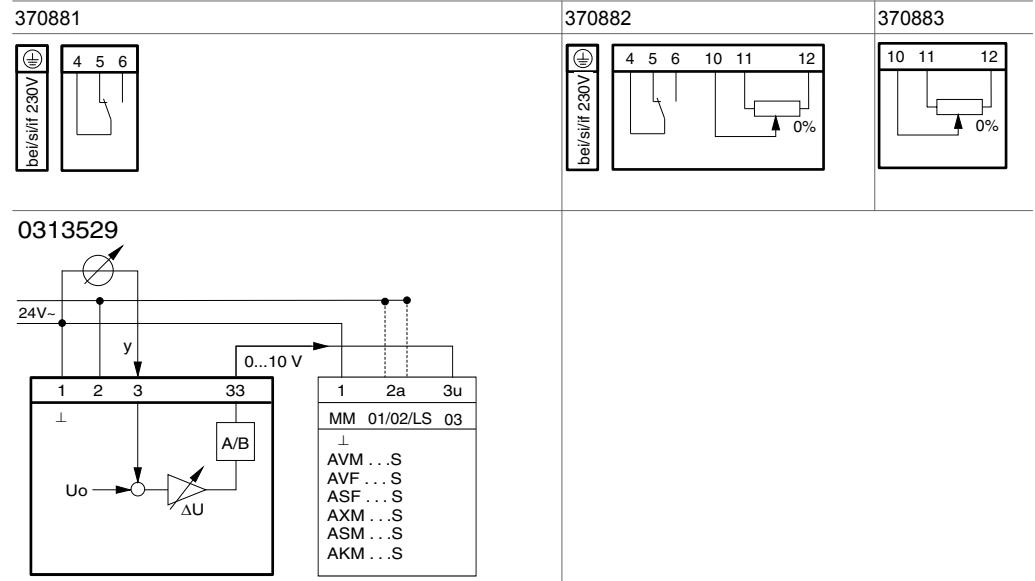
370881

bei/si/if 230V

4 5 6

370882

bei/si/if 230V

4 5 6 10 11 12

0%

370883

10 11 12

0%

0313529

24V~

y

0...10 V

1 2 3 33

⊥

A/B

Uo

ΔU

1 2a 3u

MM 01/02/LS 03

⊥

AVM . . .S
AVF . . . S
ASF . . . S
AXM . . .S
ASM . . .S
AKM . . .S